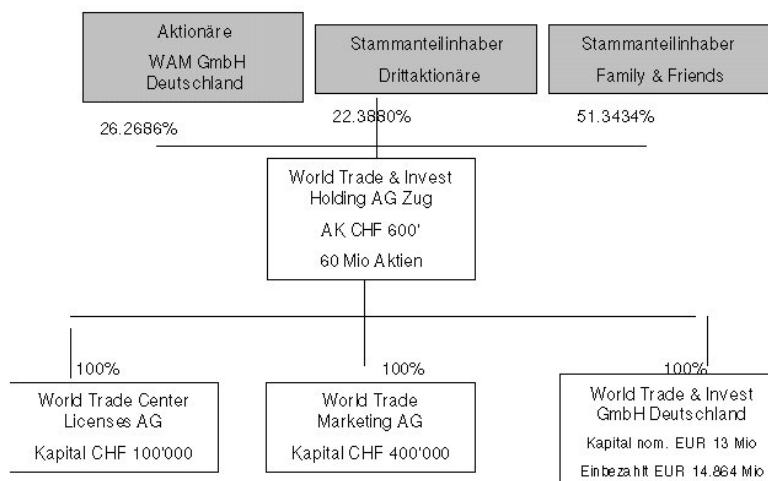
Aktionäre
WAM GmbH
Deutschland

Stammanteilinhaber
Drittaktionäre

Stammanteilinhaber
Family & Friends

26.2686%

22.3880%

51.3434%

World Trade & Invest
Holding AG Zug
AK CHF 600'
60 Mio Aktien

100%

100%

100%

World Trade Center
Licenses AG
Kapital CHF 100'000

World Trade
Marketing AG
Kapital CHF 400'000

World Trade & Invest
GmbH Deutschland
Kapital nom. EUR 13 Mio
Einbezahlt EUR 14.864 Mio